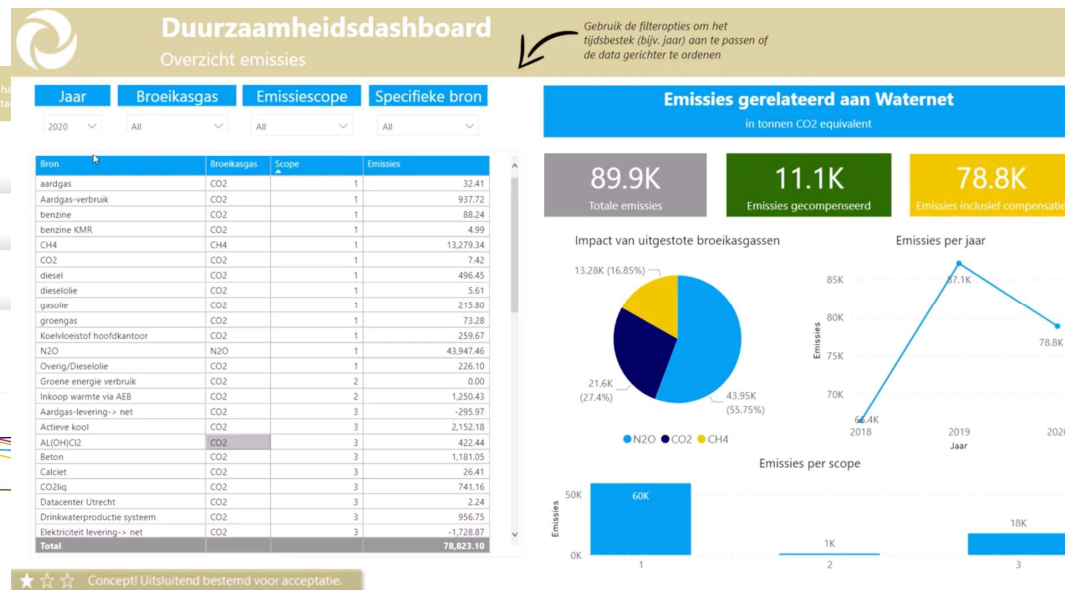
Duurzaamheidsdashboard
Overzicht emissies

Gebruik de filteropties om het tijdsbestek (bijv. jaar) aan te passen of de data gerichter te ordenen

Jaar
2020
Broeikasgas
All
Emissiescope
All
Specifieke bron
All

| Bron | Broeikasgas | Scope | Emissies |
|---|---|---|---|
| aardgas | CO2 | 1 | 32.41 |
| Aardgas-verbruik | CO2 | 1 | 937.72 |
| benzine | CO2 | 1 | 88.24 |
| benzine KMR | CO2 | 1 | 4.99 |
| CH4 | CH4 | 1 | 13,279.34 |
| CO2 | CO2 | 1 | 7.42 |
| diesel | CO2 | 1 | 496.45 |
| dieselolie | CO2 | 1 | 5.61 |
| gasolie | CO2 | 1 | 215.80 |
| groengas | CO2 | 1 | 73.28 |
| Koelvloeistof hoofdkantoor | CO2 | 1 | 259.67 |
| N2O | N2O | 1 | 43,947.46 |
| Overig/Dieselolie | CO2 | 1 | 226.10 |
| Groene energie verbruik | CO2 | 2 | 0.00 |
| Inkoop warmte via AEB | CO2 | 2 | 1,250.43 |
| Aardgas-levering-> net | CO2 | 3 | -295.97 |
| Actieve kool | CO2 | 3 | 2,152.18 |
| AL(OH)Cl2 | CO2 | 3 | 422.44 |
| Beton | CO2 | 3 | 1,181.05 |
| Calciet | CO2 | 3 | 26.41 |
| CO2liq | CO2 | 3 | 741.16 |
| Datacenter Utrecht | CO2 | 3 | 2.24 |
| Drinkwaterproductie systeem | CO2 | 3 | 956.75 |
| Elektriciteit levering-> net | CO2 | 3 | -1,728.87 |
| Total | | | 78,823.10 |

Emissies gerelateerd aan Waternet
in tonnen CO2 equivalent

89.9K
Totale emissies
11.1K
Emissies gecompenseerd
78.8K
Emissies inclusief compensatie

Impact van uitgestote broeikasgassen
13.28K (16.85%)
21.6K (27.4%)
43.95K (55.75%)
N2O CO2 CH4

Emissies per jaar
85K
80K
75K
70K
Emissies
66.4K
87.1K
78.8K
2018
2019
2020
Jaar

Emissies per scope
50K
0K
Emissies
60K
1K
18K
1
2
3

Concept! Uitsluitend bestemd voor acceptatie.